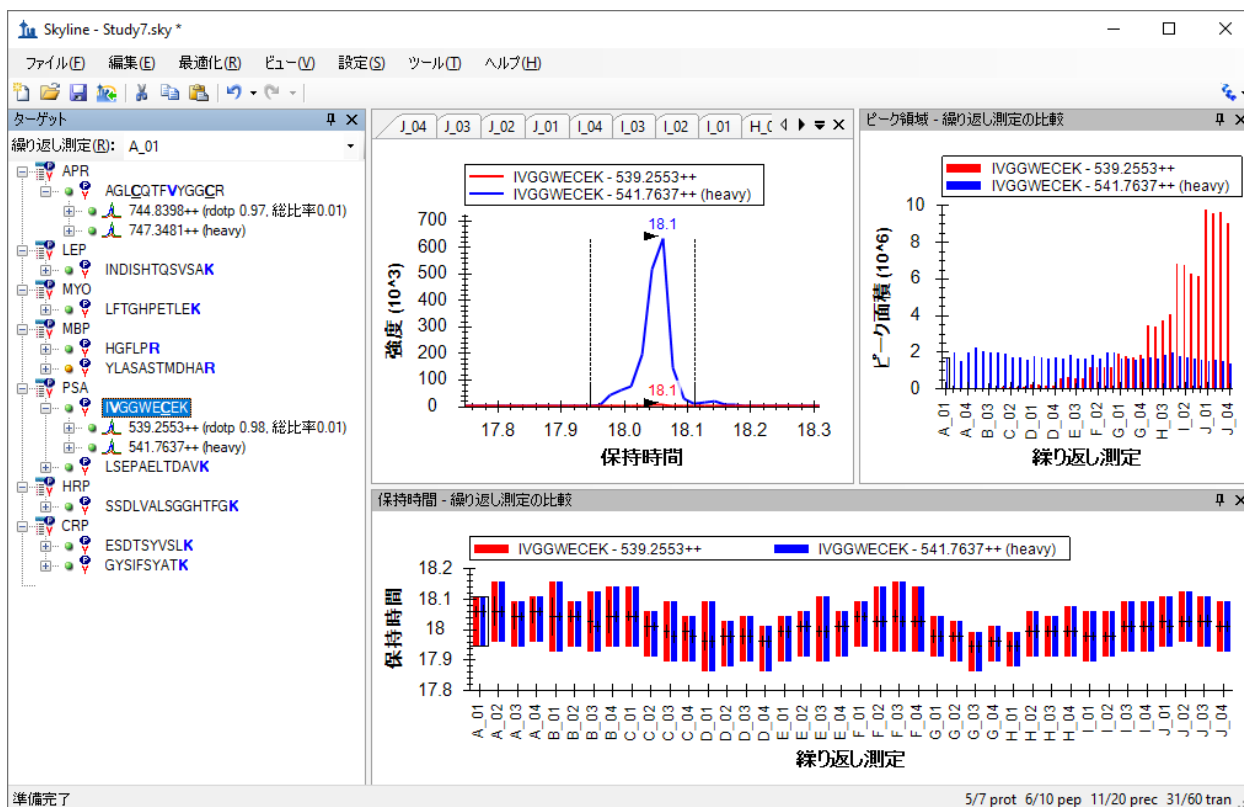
Skyline - Study7.sky *

ファイル(F) 編集(E) 最適化(R) ビュー(V) 設定(S) ツール(T) ヘルプ(H)

ターゲット
繰り返し測定(R): A_01

APR
AGLCQTFVYGGCR
744.8398++ (rdotp 0.97, 総比率0.01)
747.3481++ (heavy)
LEP
INDISHTQSVSAK
MYO
LFTGHPETLEK
MBP
HGFLPR
YLASASTMDHAR
PSA
IVGGWECEK
539.2553++ (rdotp 0.98, 総比率0.01)
541.7637++ (heavy)
LSEPAELTDAVK
HRP
SSDLVALSGGHTFGK
CRP
ESDTSYVSLK
GYSIFSYATK

J_04 J_03 J_02 J_01 I_04 I_03 I_02 I_01 H_0

IVGGWECEK - 539.2553++
IVGGWECEK - 541.7637++ (heavy)

強度 (10^3)
700
600
500
400
300
200
100
0
18.1
18.1
17.8 17.9 18.0 18.1 18.2 18.3
保持時間

ピーク領域 - 繰り返し測定の比較
IVGGWECEK - 539.2553++
IVGGWECEK - 541.7637++ (heavy)
ピーク面積 (10^6)
10
8
6
4
2
0
A_01 A_04 B_03 C_02 D_01 D_04 E_03 F_02 G_01 G_04 H_03 I_02 J_01 J_04
繰り返し測定

保持時間 - 繰り返し測定の比較
IVGGWECEK - 539.2553++
IVGGWECEK - 541.7637++ (heavy)
保持時間
18.2
18.1
18
17.9
17.8
A_01 A_02 A_03 A_04 B_01 B_02 B_03 B_04 C_01 C_02 C_03 C_04 D_01 D_02 D_03 D_04 E_01 E_02 E_03 E_04 F_01 F_02 F_03 F_04 G_01 G_02 G_03 G_04 H_01 H_02 H_03 H_04 I_01 I_02 I_03 I_04 J_01 J_02 J_03 J_04
繰り返し測定

準備完了
5/7 prot 6/10 pep 11/20 prec 31/60 tran